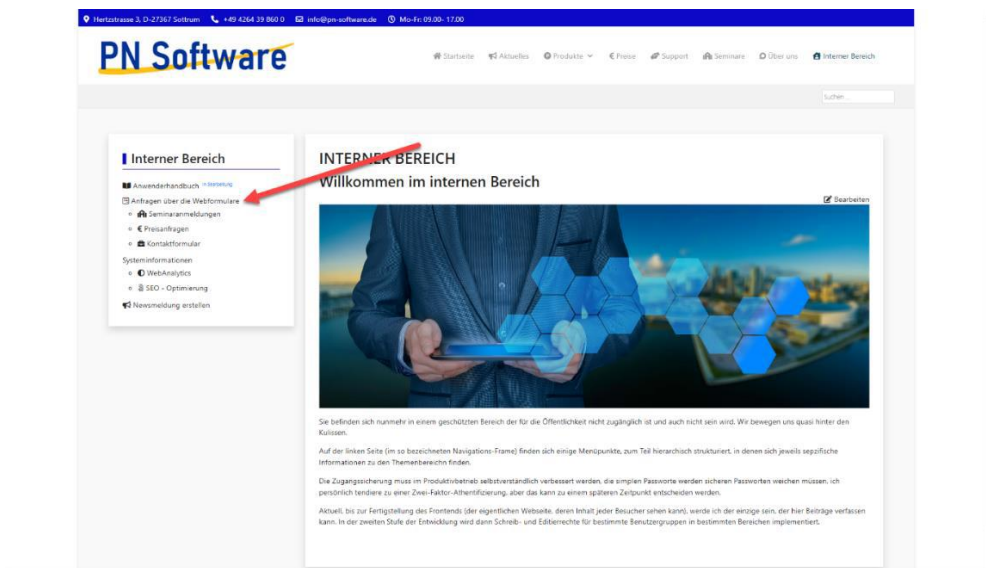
Hertzstrasse 3, D-27367 Sottrum +49 4264 39 860 0 info@pn-software.de Mo-Fr: 09.00- 17.00

PN Software

Startseite Aktuelles Produkte Preise Support Seminare Über uns Interner Bereich

Suchen ...

Interner Bereich

Anwenderhandbuch in Bearbeitung
Anfragen über die Webformulare
Seminaranmeldungen
Preisanfragen
Kontaktformular
Systeminformationen
WebAnalytics
SEO - Optimierung
Newsmeldung erstellen

INTERNER BEREICH
Willkommen im internen Bereich

Bearbeiten

Sie befinden sich nunmehr in einem geschützten Bereich der für die Öffentlichkeit nicht zugänglich ist und auch nicht sein wird. Wir bewegen uns quasi hinter den Kulissen.

Auf der linken Seite (im so bezeichneten Navigations-Frame) finden sich einige Menüpunkte, zum Teil hierarchisch strukturiert, in denen sich jeweils sepzifische Informationen zu den Themenbereichen finden.

Die Zugangssicherung muss im Produktivbetrieb selbstverständlich verbessert werden, die simplen Passworte werden sicheren Passworten weichen müssen, ich persönlich tendiere zu einer Zwei-Faktor-Athentifizierung, aber das kann zu einem späteren Zeitpunkt entscheiden werden.

Aktuell, bis zur Fertigstellung des Frontends (der eigentlichen Webseite, deren Inhalt jeder Besucher sehen kann), werde ich der einzige sein, der hier Beiträge verfassen kann. In der zweiten Stufe der Entwicklung wird dann Schreib- und Editierrechte für bestimmte Benutzergruppen in bestimmten Bereichen implementiert.